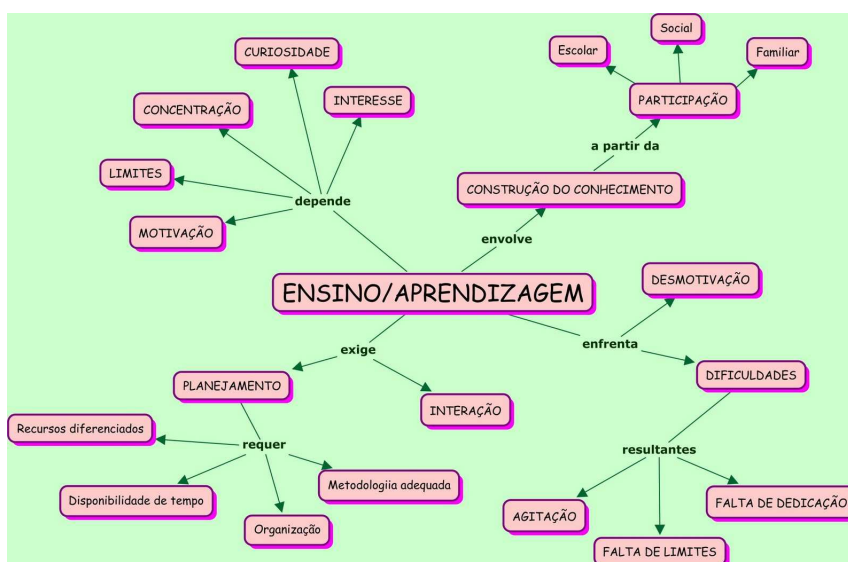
ENSINO/APRENDIZAGEM

depende
CURIOSIDADE
INTERESSE
CONCENTRAÇÃO
LIMITES
MOTIVAÇÃO

envolve
CONSTRUÇÃO DO CONHECIMENTO
a partir da
PARTICIPAÇÃO
Escolar
Social
Familiar

enfrenta
DESMOTIVAÇÃO
DIFICULDADES
resultantes
AGITAÇÃO
FALTA DE LIMITES
FALTA DE DEDICAÇÃO

exige
PLANEJAMENTO
INTERAÇÃO
requer
Recursos diferenciados
Disponibilidade de tempo
Organização
Metodologiia adequada